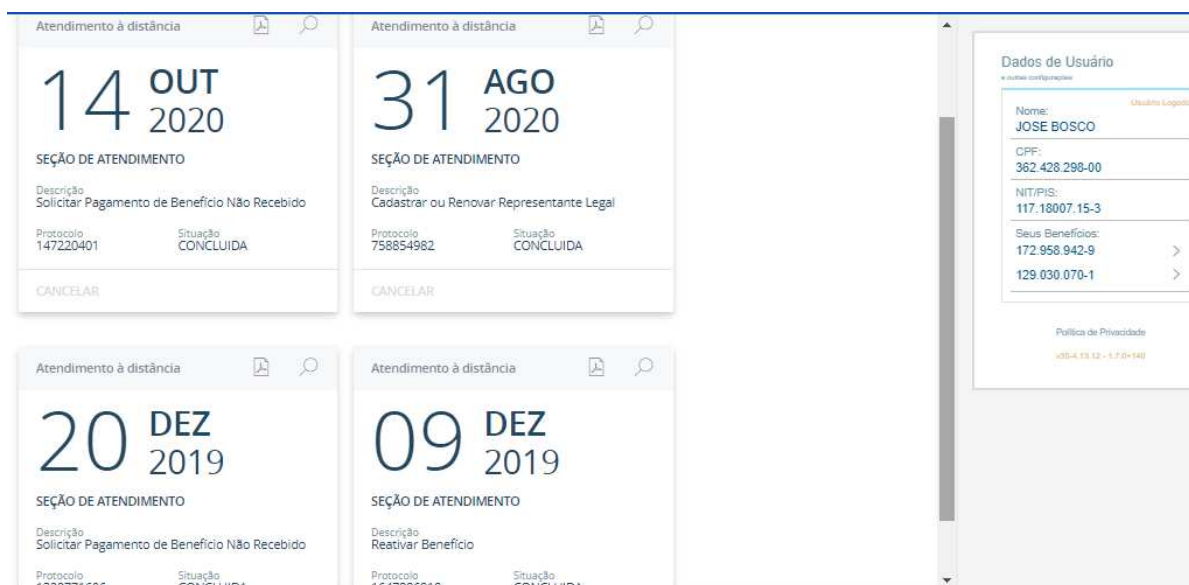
Atendimento à distância

14 OUT 2020

SEÇÃO DE ATENDIMENTO

Descrição
Solicitar Pagamento de Benefício Não Recebido

Protocolo
147220401

Situação
CONCLUIDA

CANCELAR

Atendimento à distância

31 AGO 2020

SEÇÃO DE ATENDIMENTO

Descrição
Cadastrar ou Renovar Representante Legal

Protocolo
758854982

Situação
CONCLUIDA

CANCELAR

Atendimento à distância

20 DEZ 2019

SEÇÃO DE ATENDIMENTO

Descrição
Solicitar Pagamento de Benefício Não Recebido

Protocolo
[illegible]

Situação
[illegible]

Atendimento à distância

09 DEZ 2019

SEÇÃO DE ATENDIMENTO

Descrição
Reativar Benefício

Protocolo
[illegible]

Situação
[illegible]

Dados de Usuário
e outras configurações

Usuário Logado

Nome:
JOSE BOSCO

CPF:
362.428.298-00

NIT/PIS:
117.18007.15-3

Seus Benefícios:
172.958.942-9
129.030.070-1

Política de Privacidade

v35-4.13.12 - 1.7.0+140